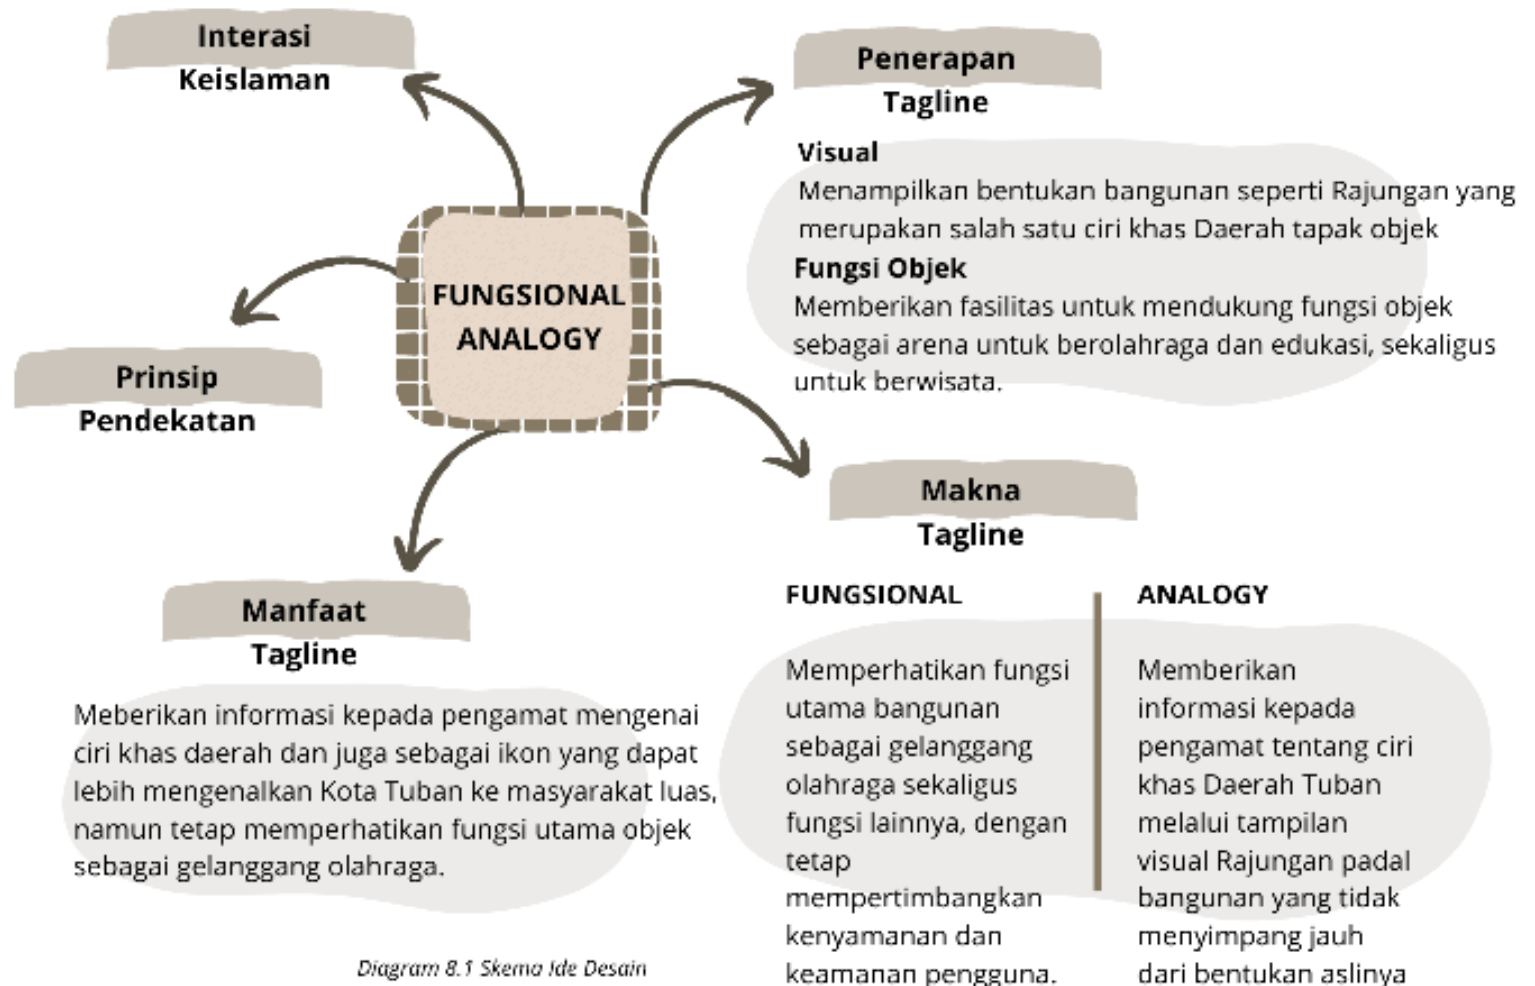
Interasi Keislaman

Penerapan Tagline

Visual
Menampilkan bentukan bangunan seperti Rajungan yang merupakan salah satu ciri khas Daerah tapak objek

Fungsi Objek
Memberikan fasilitas untuk mendukung fungsi objek sebagai arena untuk berolahraga dan edukasi, sekaligus untuk berwisata.

FUNGSIONAL ANALOGY

Prinsip Pendekatan

Makna Tagline

FUNGSIONAL

Memperhatikan fungsi utama bangunan sebagai gelanggang olahraga sekaligus fungsi lainnya, dengan tetap mempertimbangkan kenyamanan dan keamanan pengguna.

ANALOGY

Memberikan informasi kepada pengamat tentang ciri khas Daerah Tuban melalui tampilan visual Rajungan padal bangunan yang tidak menyimpang jauh dari bentukan aslinya

Manfaat Tagline

Meberikan informasi kepada pengamat mengenai ciri khas daerah dan juga sebagai ikon yang dapat lebih mengenalkan Kota Tuban ke masyarakat luas, namun tetap memperhatikan fungsi utama objek sebagai gelanggang olahraga.

Diagram 8.1 Skema Ide Desain